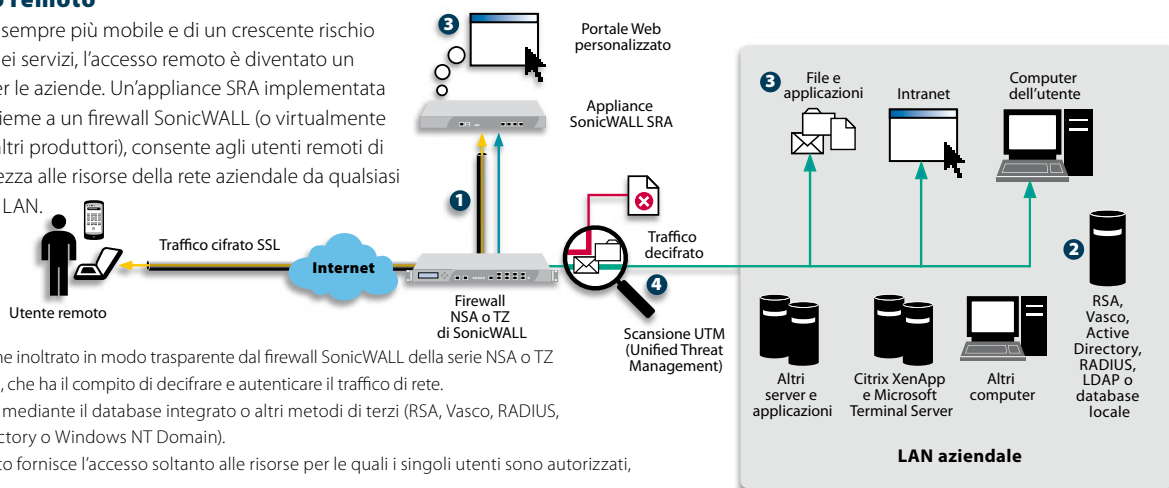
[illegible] remoto

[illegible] sempre più mobile e di un crescente rischio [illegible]ei servizi, l'accesso remoto è diventato un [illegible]er le aziende. Un'appliance SRA implementata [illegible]ieme a un firewall SonicWALL (o virtualmente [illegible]ltri produttori), consente agli utenti remoti di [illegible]ezza alle risorse della rete aziendale da qualsiasi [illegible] LAN.

3 Portale Web personalizzato

Appliance SonicWALL SRA

1

Traffico cifrato SSL

Internet

Utente remoto

Firewall NSA o TZ di SonicWALL

Traffico decifrato

4

Scansione UTM (Unified Threat Management)

3 File e applicazioni

Intranet

Computer dell'utente

2

RSA, Vasco, Active Directory, RADIUS, LDAP o database locale

Altri server e applicazioni

Citrix XenApp e Microsoft Terminal Server

Altri computer

LAN aziendale

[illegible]ne inoltrato in modo trasparente dal firewall SonicWALL della serie NSA o TZ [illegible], che ha il compito di decifrare e autenticare il traffico di rete.

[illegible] mediante il database integrato o altri metodi di terzi (RSA, Vasco, RADIUS, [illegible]ctory o Windows NT Domain).

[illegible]to fornisce l'accesso soltanto alle risorse per le quali i singoli utenti sono autorizzati,